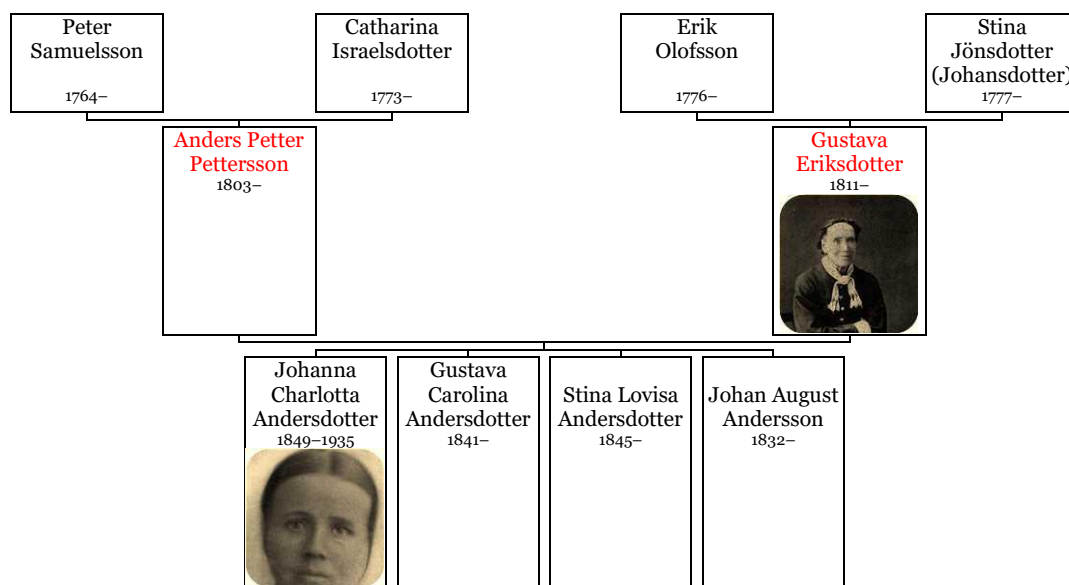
Peter Samuelsson
1764–

Catharina Israelsdotter
1773–

Erik Olofsson
1776–

Stina Jönsdotter (Johansdotter)
1777–

Anders Petter Pettersson
1803–

Gustava Eriksdotter
1811–

Johanna Charlotta Andersdotter
1849–1935

Gustava Carolina Andersdotter
1841–

Stina Lovisa Andersdotter
1845–

Johan August Andersson
1832–